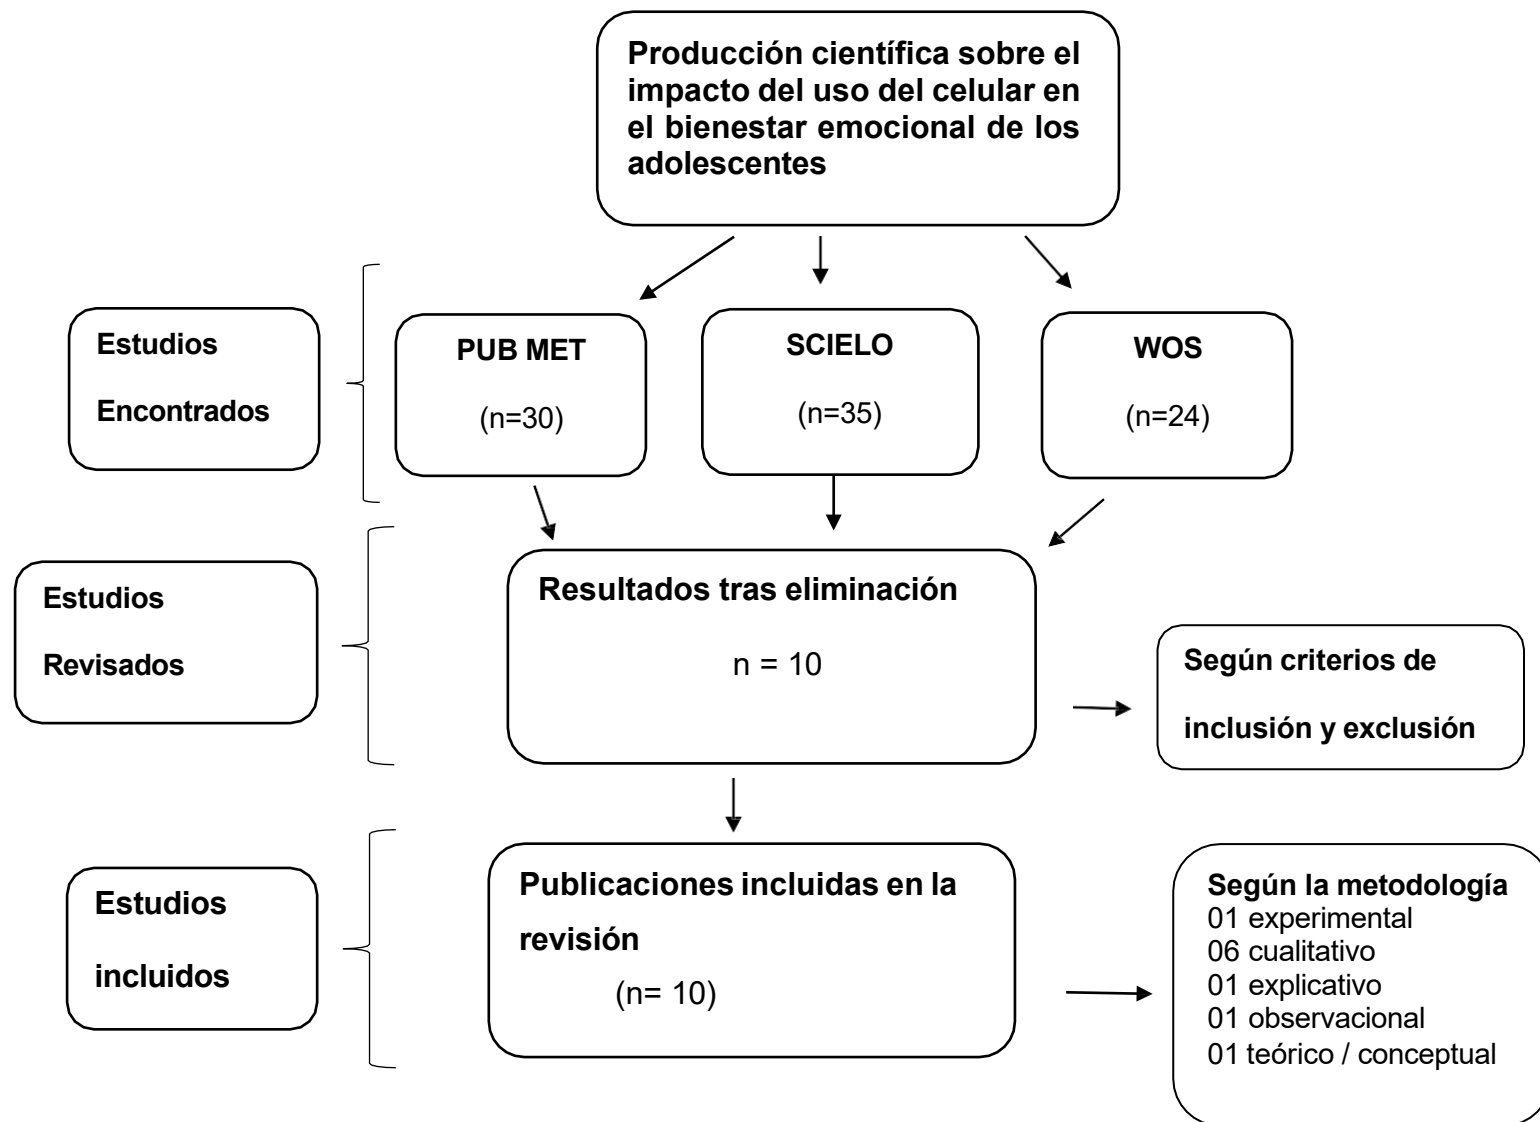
Producción científica sobre el impacto del uso del celular en el bienestar emocional de los adolescentes

Estudios

Encontrados

PUB MET

(n=30)

SCIELO

(n=35)

WOS

(n=24)

Estudios

Revisados

Resultados tras eliminación

n = 10

Según criterios de

inclusión y exclusión

Estudios

incluidos

Publicaciones incluidas en la revisión

(n= 10)

Según la metodología
01 experimental
06 cualitativo
01 explicativo
01 observacional
01 teórico / conceptual